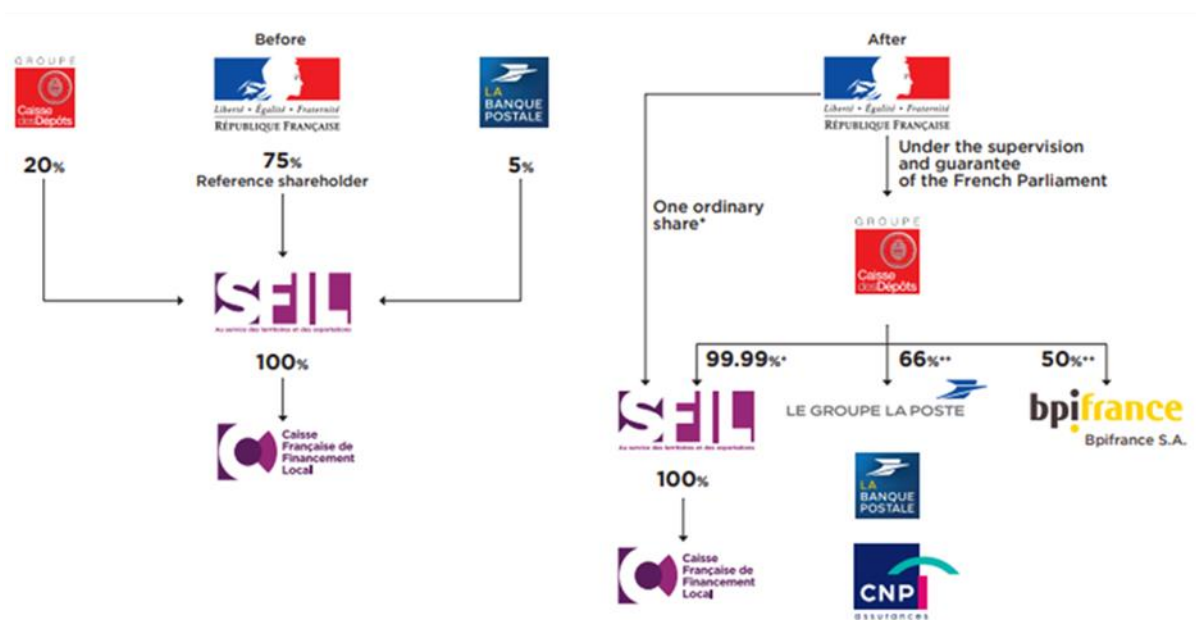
Before

GROUPE
Caisse des Dépôts

Liberté • Égalité • Fraternité
RÉPUBLIQUE FRANÇAISE

LA BANQUE POSTALE

20%

75%
Reference shareholder

5%

SFIL
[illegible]

100%

Caisse Française de Financement Local

After

Liberté • Égalité • Fraternité
RÉPUBLIQUE FRANÇAISE

Under the supervision and guarantee of the French Parliament

One ordinary share*

GROUPE
Caisse des Dépôts

99.99%*

66%**

50%**

SFIL
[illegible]

LE GROUPE LA POSTE

bpifrance
Bpifrance S.A.

100%

LA BANQUE POSTALE

Caisse Française de Financement Local

CNP assurances